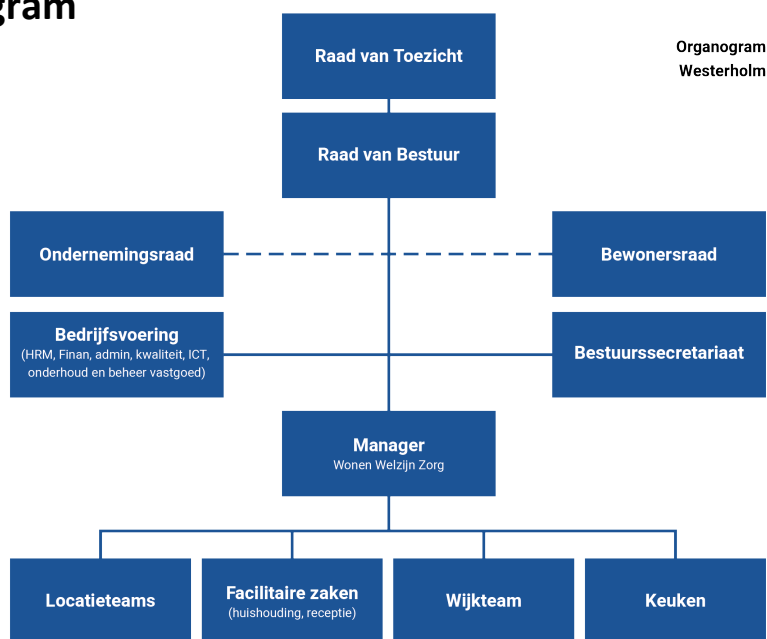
gram

Raad van Toezicht

Organogram Westerholm

Raad van Bestuur

Ondernemingsraad

Bewonersraad

Bedrijfsvoering
(HRM, Finan, admin, kwaliteit, ICT, onderhoud en beheer vastgoed)

Bestuurssecretariaat

Manager
Wonen Welzijn Zorg

Locatieteams

Facilitaire zaken
(huishouding, receptie)

Wijkteam

Keuken